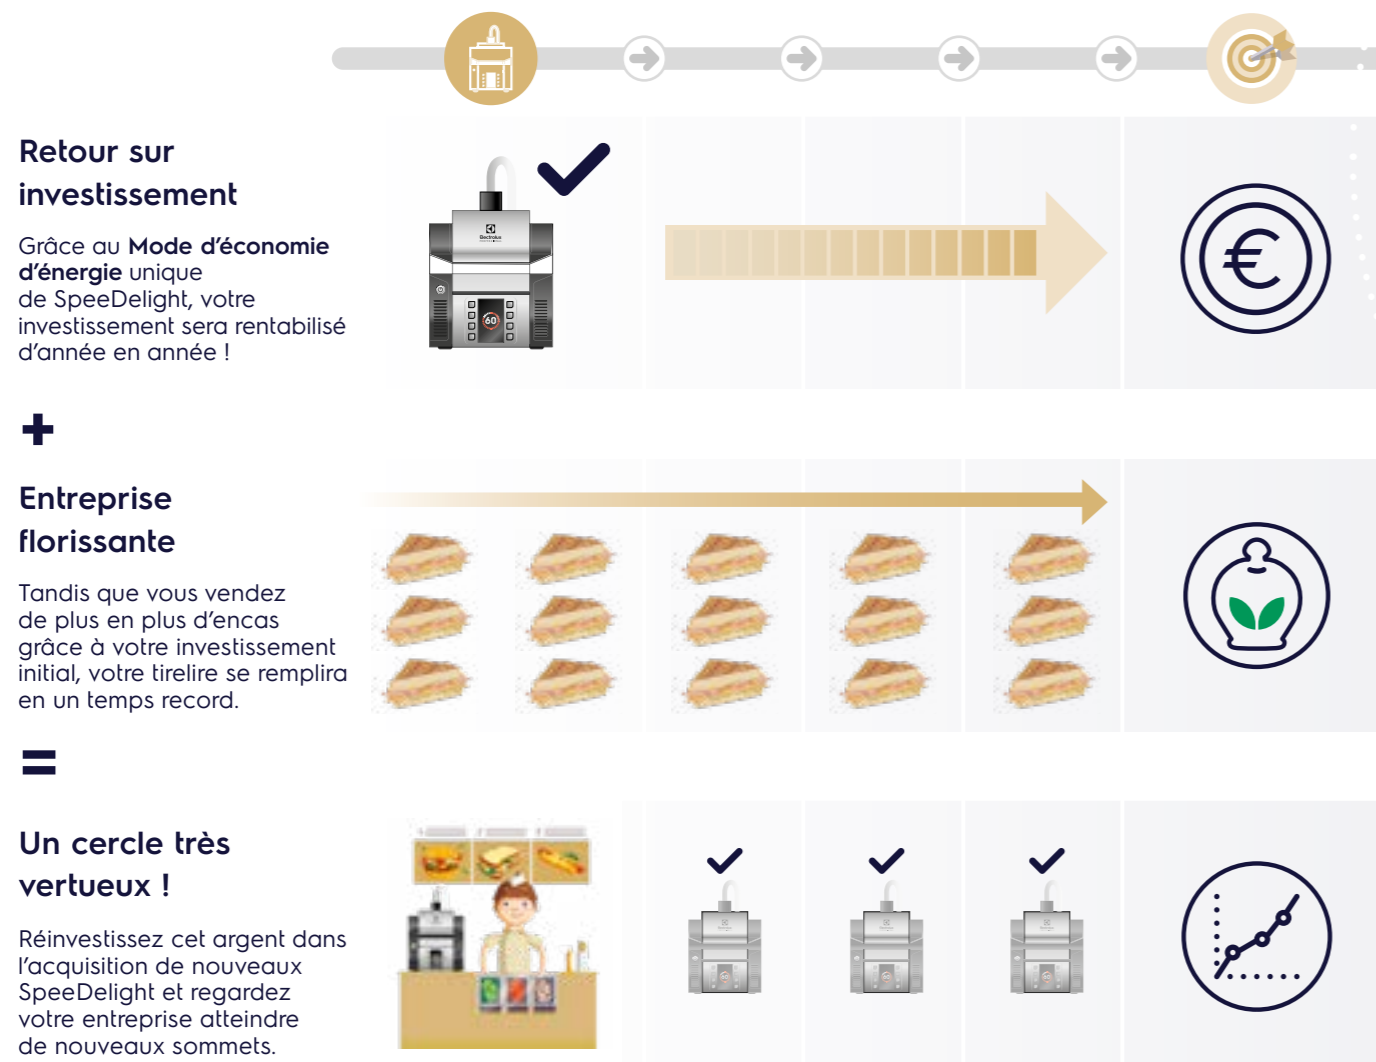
Retour sur investissement

Grâce au **Mode d'économie d'énergie** unique de SpeeDelight, votre investissement sera rentabilisé d'année en année !

+

Entreprise florissante

Tandis que vous vendez de plus en plus d'encas grâce à votre investissement initial, votre tirelire se remplira en un temps record.

=

Un cercle très vertueux !

Réinvestissez cet argent dans l'acquisition de nouveaux SpeeDelight et regardez votre entreprise atteindre de nouveaux sommets.